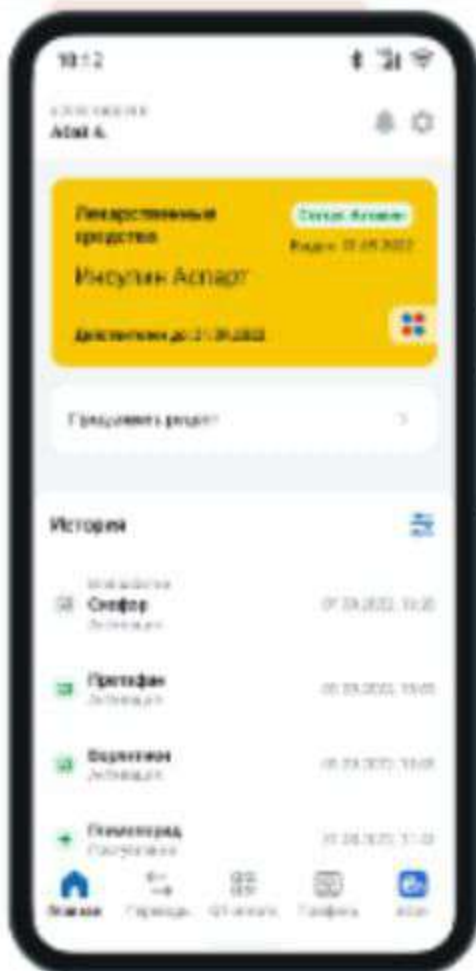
10:12

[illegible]
Алай А.

Лекарственный
средства
Статус: Активен
Выдан: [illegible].09.2022
Инсулин Аспарт
Действителен до: 21.09.2022

Продлевать рецепт

История

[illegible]
Светофор
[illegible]
07.09.2022, 10:20

Протафан
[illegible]
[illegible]

Вадесента
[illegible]
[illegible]

Пополнение
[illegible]
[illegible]

Главная
Переводы
QR-оплата
Платежи
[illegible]